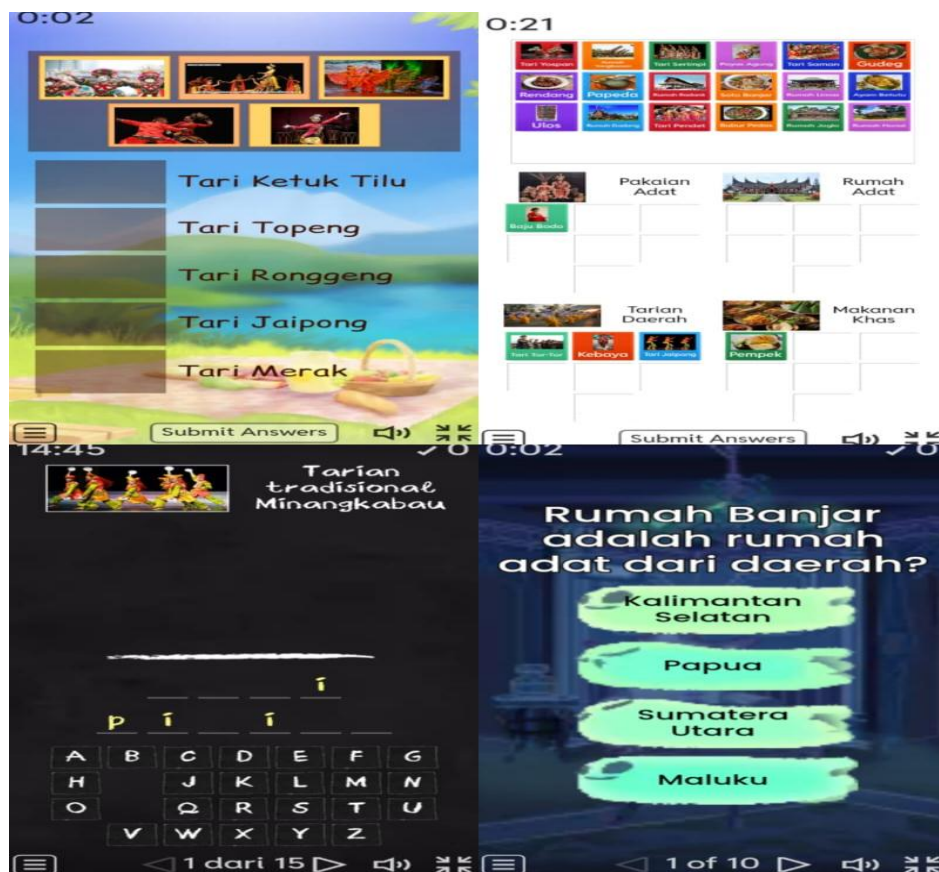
0:02

Tari Ketuk Tilu
Tari Topeng
Tari Ronggeng
Tari Jaipong
Tari Merak

Submit Answers

0:21

Tari Yospan
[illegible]
Tari Serimpi
Payung Agung
Tari Saman
Gudeg
Rendang
Papeda
Rumah Bolon
Soto Banjar
Rumah Limas
Ayam Betutu
Ulos
Rumah Gadang
Tari Pendet
Bubur Pedas
Rumah Joglo
Rumah Honai

Pakaian Adat
Baju Bodo
Rumah Adat
Tarian Daerah
Tari Tor-Tor
Kebaya
Tari Jaipong
Makanan Khas
Pempek

Submit Answers

14:45
✓0
Tarian tradisional Minangkabau

í
p í í

A B C D E F G
H J K L M N
O Q R S T U
V W X Y Z

1 dari 15

0:02
✓0
Rumah Banjar adalah rumah adat dari daerah?
Kalimantan Selatan
Papua
Sumatera Utara
Maluku

1 of 10